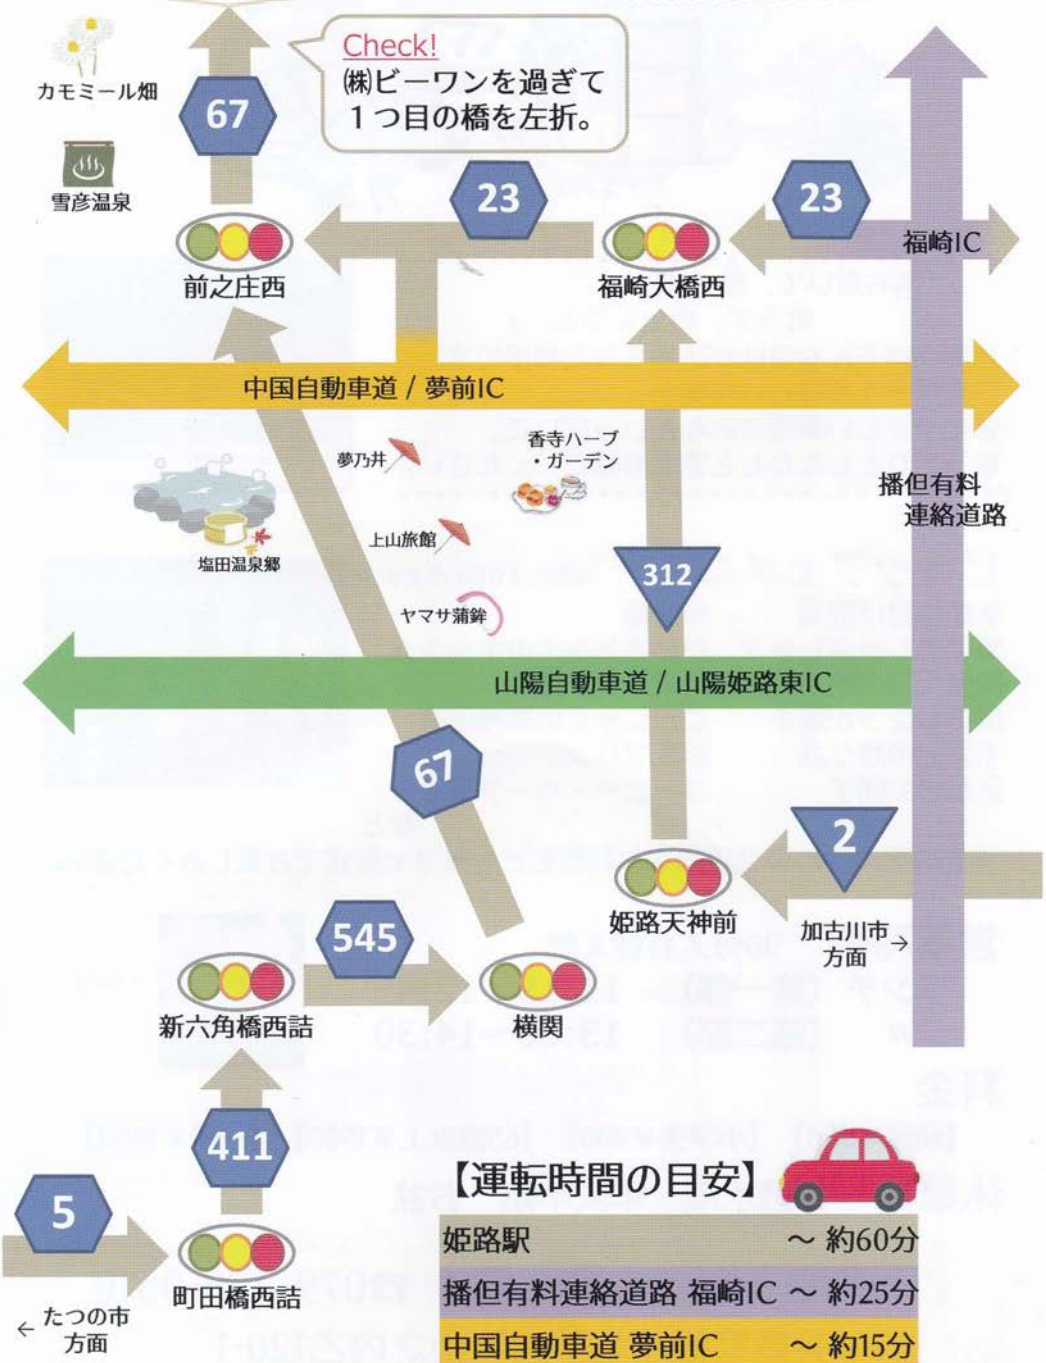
カモミール畑

67

Check!
㈱ビーワンを過ぎて
1つ目の橋を左折。

雪彦温泉

23

23

福崎IC

前之庄西

福崎大橋西

中国自動車道 / 夢前IC

香寺ハーブ
・ガーデン

夢乃井

播但有料
連絡道路

塩田温泉郷

上山旅館

312

ヤマサ蒲鉾

山陽自動車道 / 山陽姫路東IC

67

2

姫路天神前

加古川市
方面 →

545

新六角橋西詰

横関

411

【運転時間の目安】

5

町田橋西詰

← たつの市
方面

| | |
|---|---|
| 姫路駅 | ～ 約60分 |
| 播但有料連絡道路 福崎IC | ～ 約25分 |
| 中国自動車道 夢前IC | ～ 約15分 |